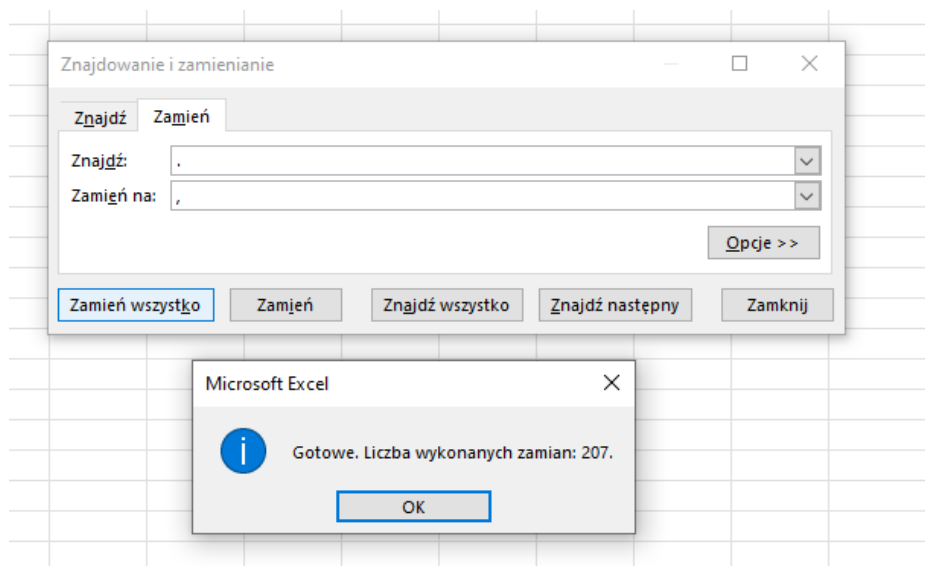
Znajdowanie i zamienianie

Znajdź Zamień

Znajdź: .

Zamień na: ,

Opcje >>

Zamień wszystko Zamień Znajdź wszystko Znajdź następny Zamknij

Microsoft Excel

Gotowe. Liczba wykonanych zamian: 207.

OK